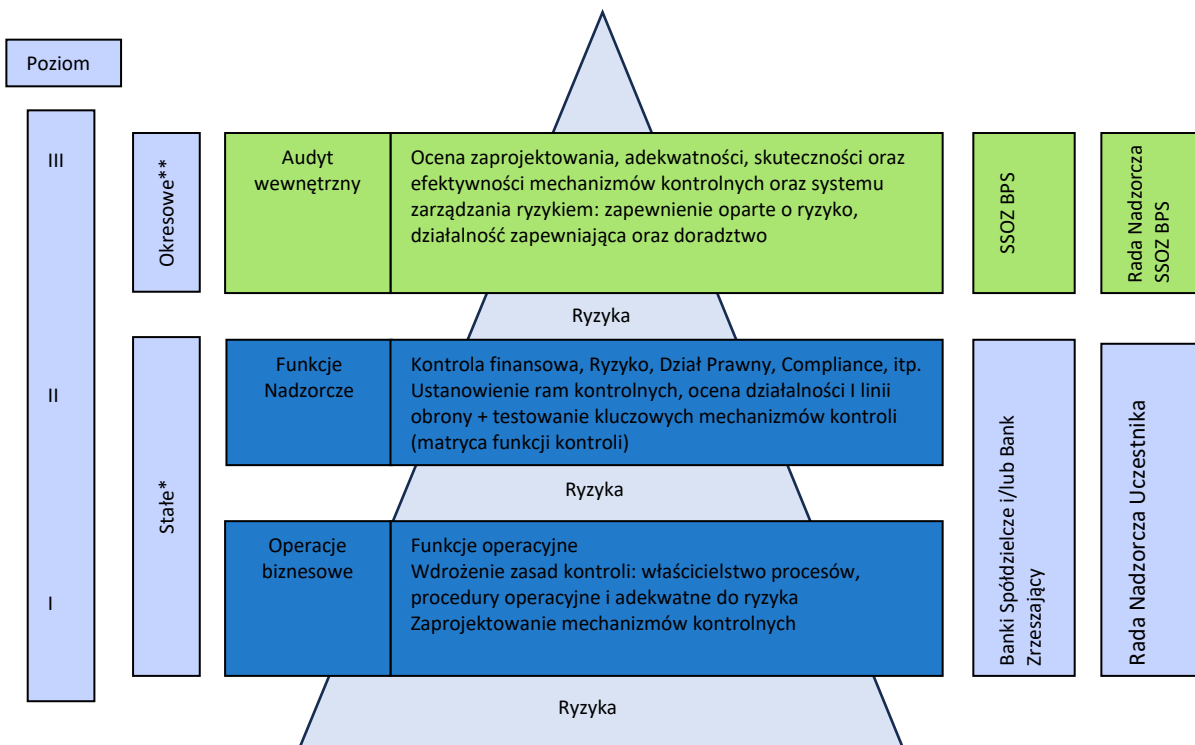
Poziom

III

II

I

Okresowe**

Stałe*

Audyt wewnętrzny

Ocena zaprojektowania, adekwatności, skuteczności oraz efektywności mechanizmów kontrolnych oraz systemu zarządzania ryzykiem: zapewnienie oparte o ryzyko, działalność zapewniająca oraz doradztwo

SSOZ BPS

Rada Nadzorcza SSOZ BPS

Ryzyka

Funkcje Nadzorcze

Kontrola finansowa, Ryzyko, Dział Prawny, Compliance, itp. Ustanowienie ram kontrolnych, ocena działalności I linii obrony + testowanie kluczowych mechanizmów kontroli (matryca funkcji kontroli)

Ryzyka

Operacje biznesowe

Funkcje operacyjne
Wdrożenie zasad kontroli: właścicielstwo procesów, procedury operacyjne i adekwatne do ryzyka
Zaprojektowanie mechanizmów kontrolnych

Banki Spółdzielcze i/lub Bank Zrzeszający

Rada Nadzorcza Uczestnika

Ryzyka